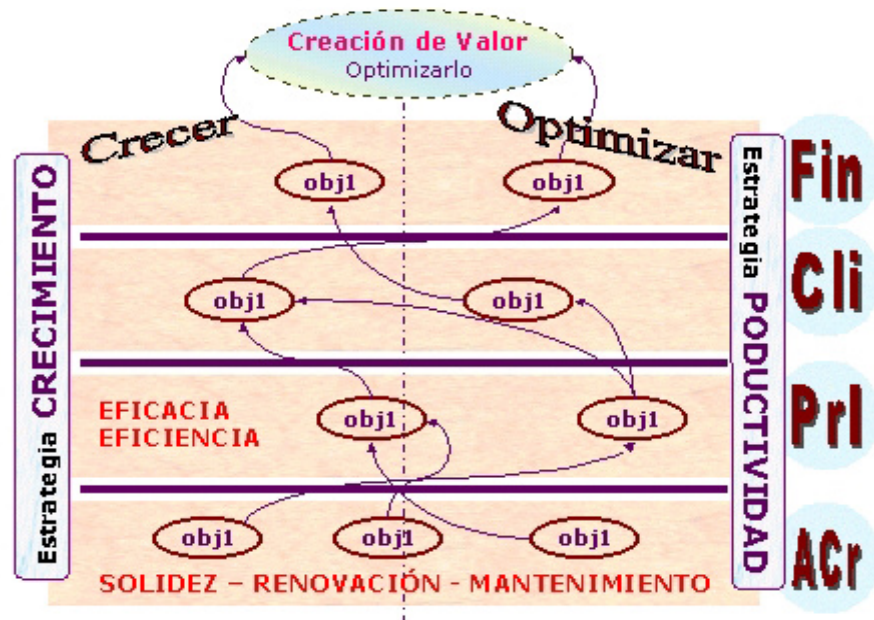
Creación de Valor
Optimizarlo

Crecer
Optimizar

Estrategia CRECIMIENTO

obj1
obj1

obj1
obj1

EFICACIA
EFICIENCIA
obj1
obj1

obj1
obj1
obj1

SOLIDEZ – RENOVACIÓN - MANTENIMIENTO

Estrategia PODUCTIVIDAD

Fin
Cli
PrI
ACr